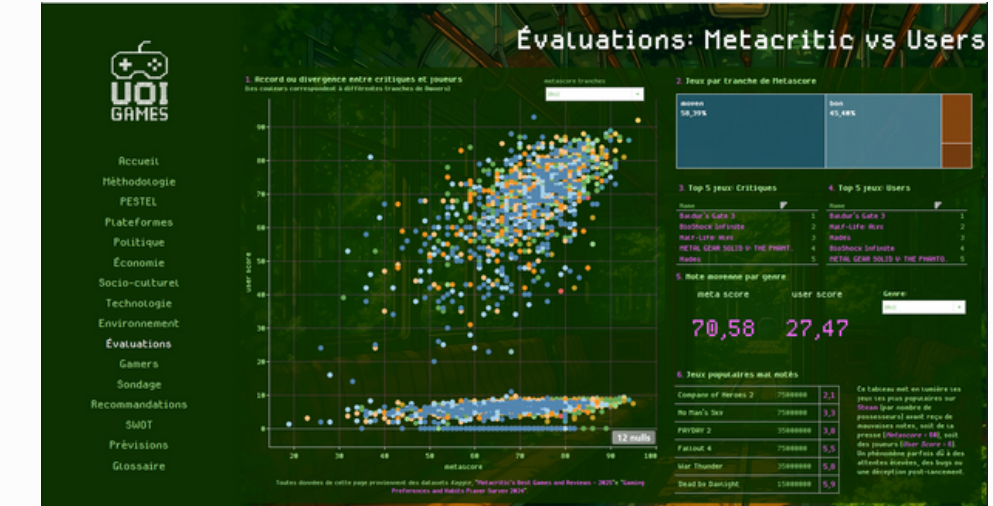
UOI GAMES

Accueil
Méthodologie
PESTEL
Plateformes
Politique
Économie
Socio-culturel
Technologie
Environnement
Évaluations
Gamers
Sondage
Recommandations
SWOT
Prévisions
Glossaire

Évaluations: Metacritic vs Users

1. Accord ou divergence entre critiques et joueurs
(les couleurs correspondent à différentes tranches de Owners)

metascore tranches
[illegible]

user score
metascore

0 10 20 30 40 50 60 70 80 90
20 30 40 50 60 70 80 90 100

12 nulls

Toutes données de cette page proviennent des datasets Kaggle, "Metacritic's Best Games and Reviews - 2025" & "Gaming Preferences and Habits Player Survey 2024"

2. Jeux par tranche de Metascore

| moyen 58,39% | bon 45,40% |

3. Top 5 jeux: Critiques

| Name | |
|---|---|
| Baldur's Gate 3 | 1 |
| BioShock Infinite | 1 |
| Half-Life: Alyx | 2 |
| METAL GEAR SOLID V: THE PHANT... | 2 |
| Hades | 5 |

4. Top 5 jeux: Users

| Name | |
|---|---|
| Baldur's Gate 3 | 1 |
| Half-Life: Alyx | 2 |
| Hades | 3 |
| BioShock Infinite | 4 |
| METAL GEAR SOLID V: THE PHANTO... | 5 |

5. Note moyenne par genre

meta score 70,58
user score 27,47

Genre:
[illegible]

6. Jeux populaires mal notés

| Company of Heroes 2 | 7500000 | 2,1 |
|---|---|---|
| No Man's Sky | 7500000 | 3,3 |
| PAYDAY 2 | 35000000 | 3,8 |
| Fallout 4 | 7500000 | 5,5 |
| War Thunder | 35000000 | 5,8 |
| Dead by Daylight | 15000000 | 5,9 |

Ce tableau met en lumière les jeux les plus populaires sur Steam (par nombre de possesseurs) ayant reçu de mauvaises notes, soit de la presse (Metascore < 60), soit des joueurs (User Score < 6). Un phénomène parfois dû à des attentes élevées, des bugs ou une déception post-lancement.